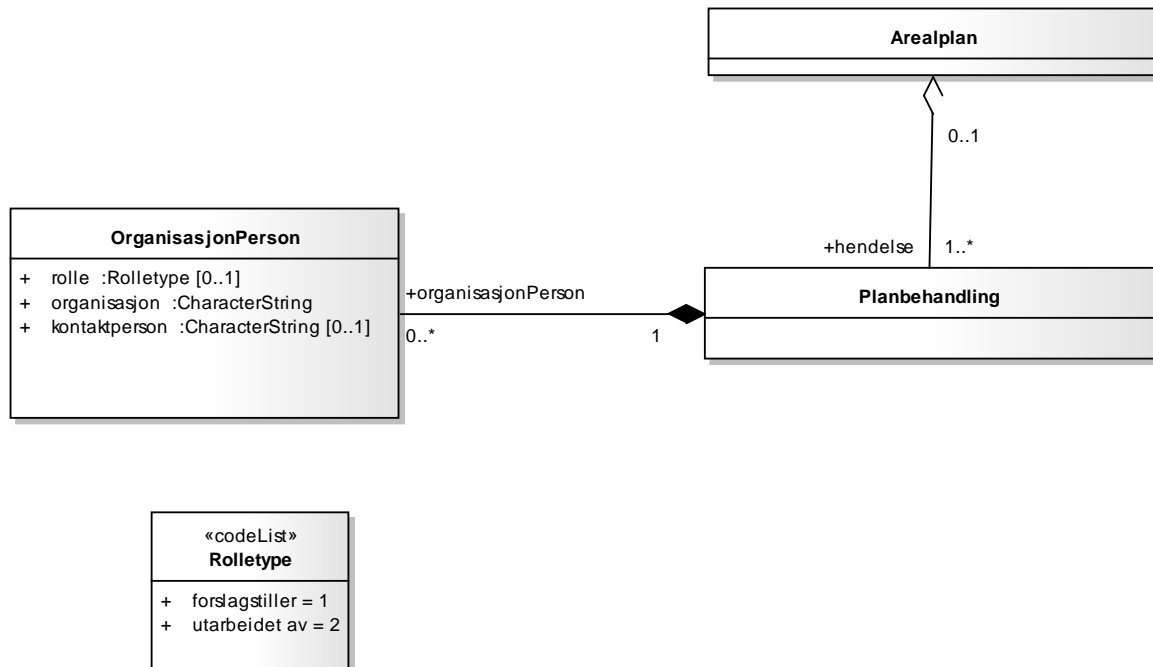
Arealplan

0..1

+hendelse 1..*

OrganisasjonPerson

+ rolle :Rolletype [0..1]
+ organisasjon :CharacterString
+ kontaktperson :CharacterString [0..1]

+organisasjonPerson

0..*

1

Planbehandling

«codeList»
Rolletype

+ forslagstiller = 1
+ utarbeidet av = 2